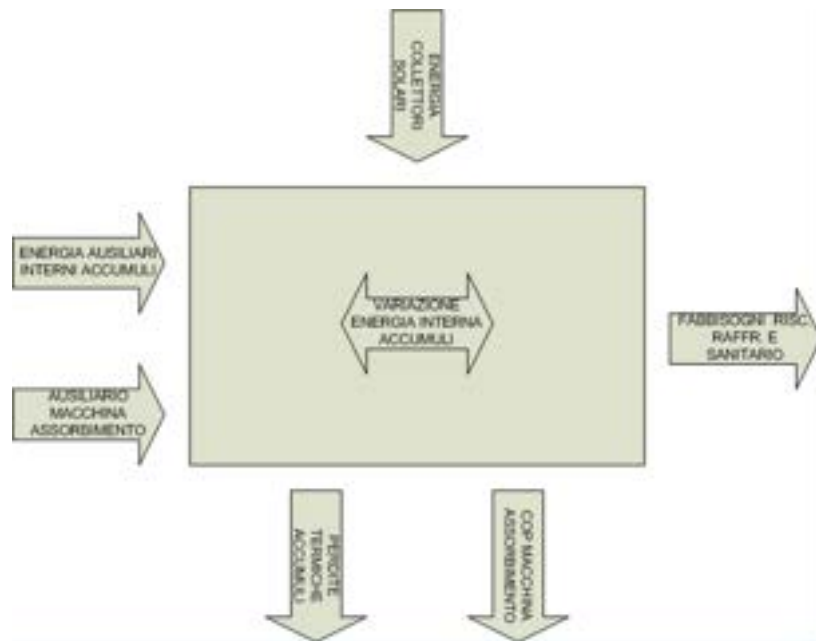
ENERGIA COLLETTORI SOLARI

ENERGIA AUSILIARI INTERNI ACCUMULI

VARIAZIONE ENERGIA INTERNA ACCUMULI

FABBISOGNI RISC. RAFFR. E SANITARIO

AUSILIARIO MACCHINA ASSORBIMENTO

PERDITE TERMICHE ACCUMULI

COP MACCHINA ASSORBIMENTO